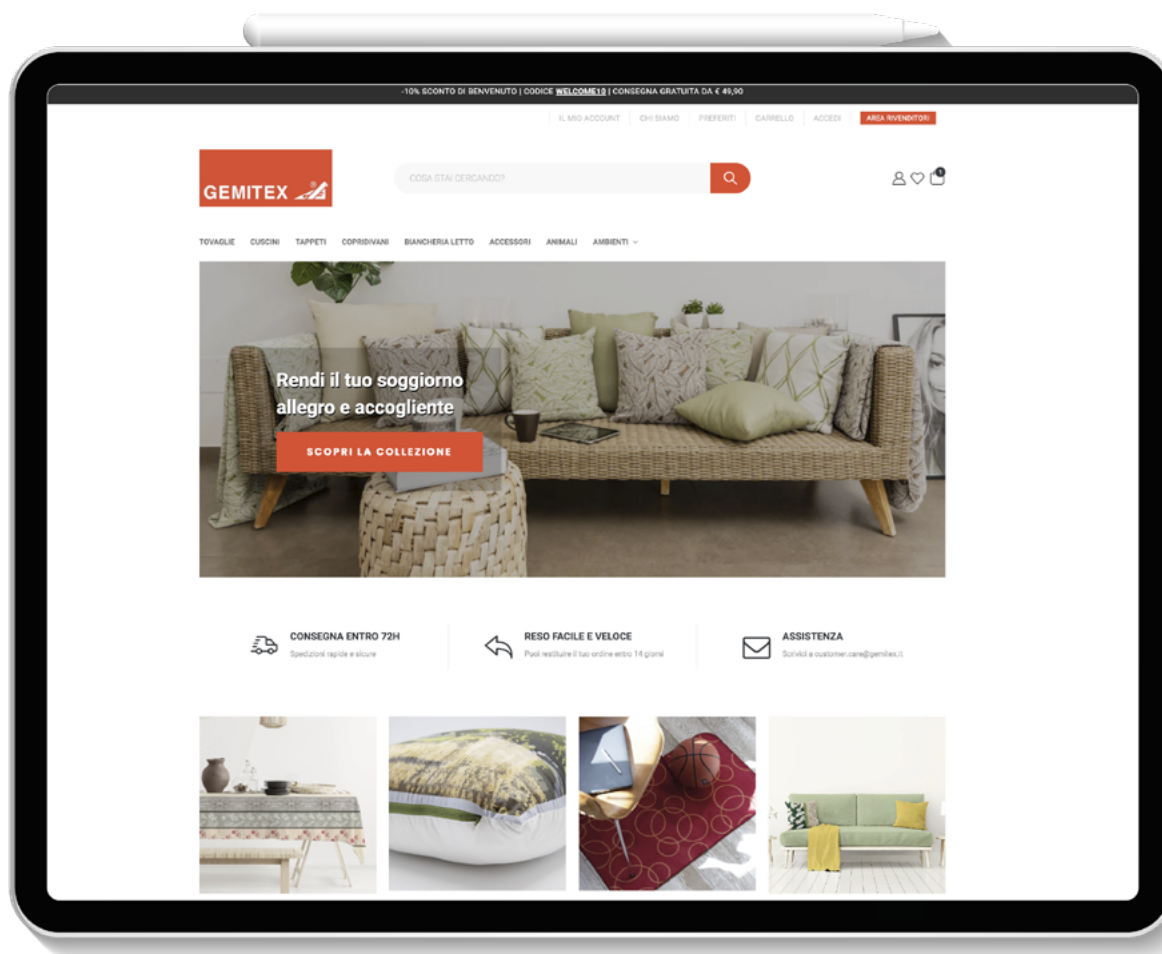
-10% SCONTO DI BENVENUTO | CODICE WELCOME10 | CONSEGNA GRATUITA DA € 49,90

IL MIO ACCOUNT | CHI SIAMO | PREFERITI | CARRELLO | ACCEDI | AREA RIVENDITORI

GEMITEX

COSA STAI CERCANDO?

TOVAGLIE CUSCINI TAPPETI COPRIDIVANI BIANCHERIA LETTO ACCESSORI ANIMALI AMBIENTI

Rendi il tuo soggiorno allegro e accogliente

SCOPRI LA COLLEZIONE

CONSEGNA ENTRO 72H
Spedizioni rapide e sicure

RESO FACILE E VELOCE
Puoi restituire il tuo ordine entro 14 giorni

ASSISTENZA
Scrivici a customer.care@gemitex.it